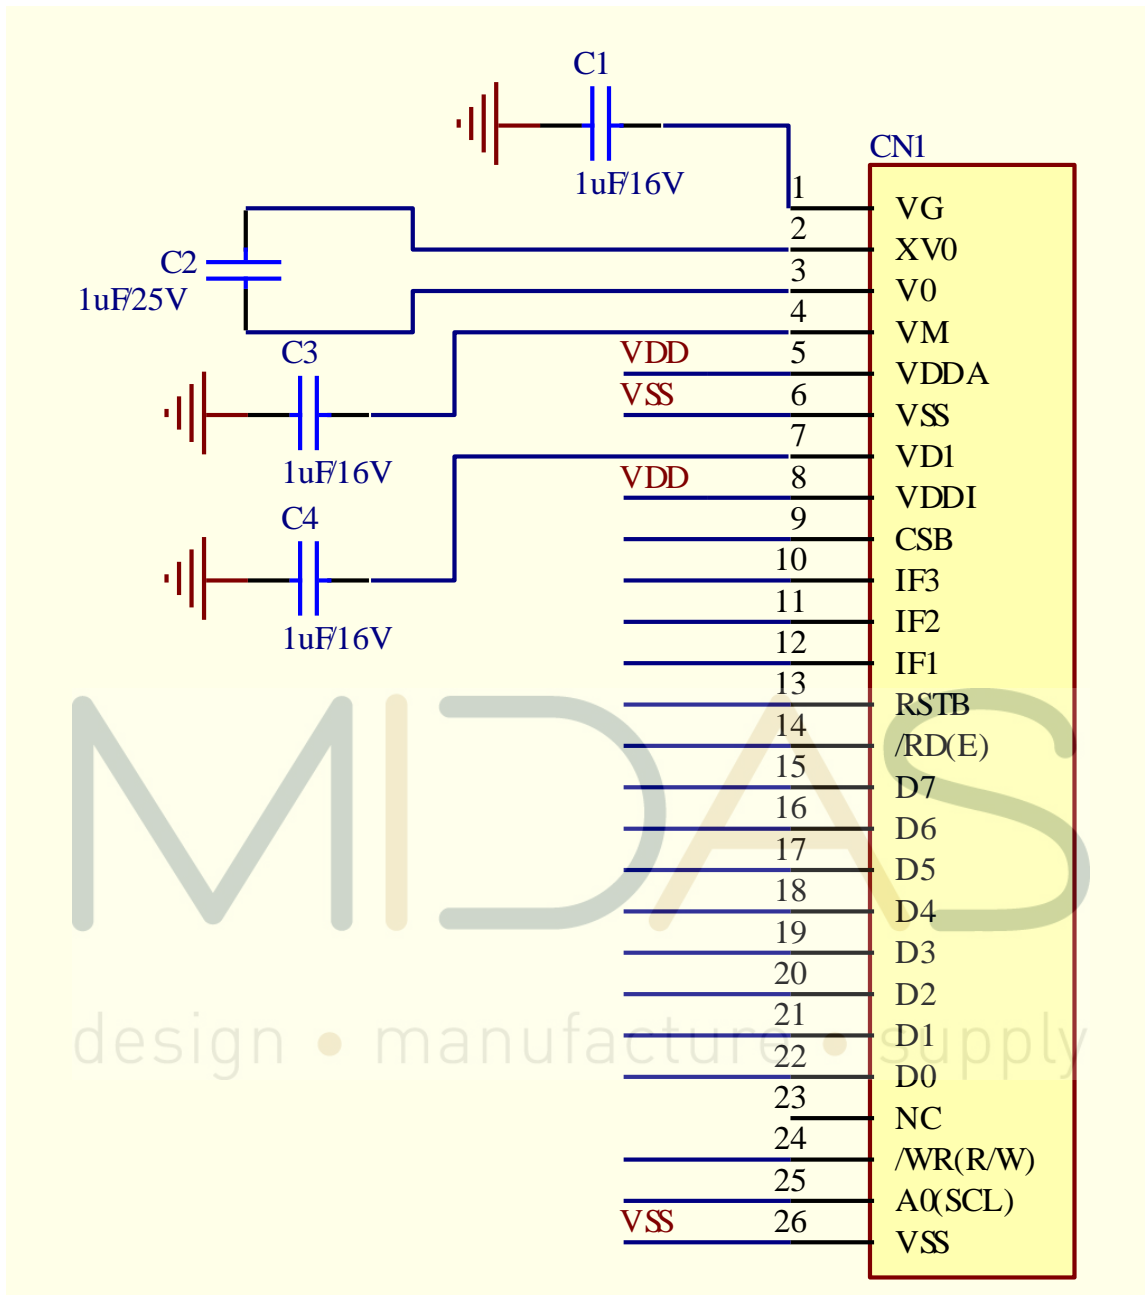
C1
1uF/16V
CN1
C2
1uF/25V
C3
1uF/16V
C4
1uF/16V
VDD
VSS
VDD
VSS

1 VG
2 XV0
3 V0
4 VM
5 VDDA
6 VSS
7 VD1
8 VDDI
9 CSB
10 IF3
11 IF2
12 IF1
13 RSTB
14 /RD(E)
15 D7
16 D6
17 D5
18 D4
19 D3
20 D2
21 D1
22 D0
23 NC
24 /WR(R/W)
25 A0(SCL)
26 VSS

MIDAS
design • manufacture • supply